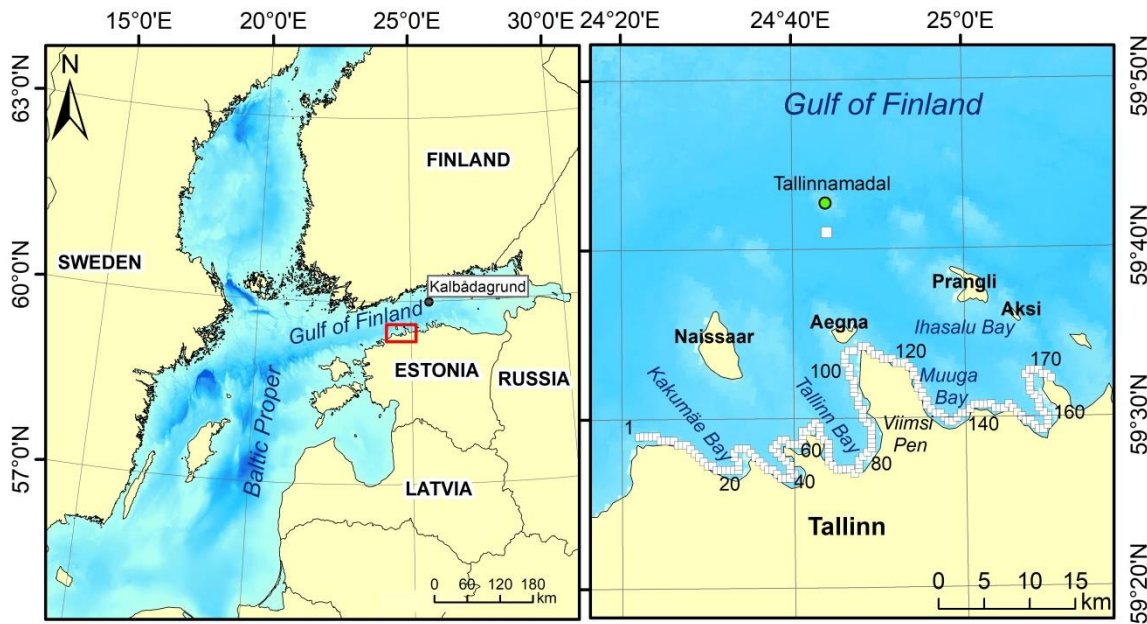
15°0'E 20°0'E 25°0'E 30°0'E

24°20'E 24°40'E 25°0'E

N

63°0'N

60°0'N

57°0'N

FINLAND

SWEDEN

Kalbådagrund

Gulf of Finland

ESTONIA

RUSSIA

Baltic Proper

LATVIA

0 60 120 180 km

59°50'N

59°40'N

59°30'N

59°20'N

Gulf of Finland

Tallinnamadal

Prangli

Aksi

Naissaar

Aegna

Ihasalu Bay

120

170

100

Muuga Bay

Kakumäe Bay

Tallinn Bay

Viimsi Pen

140

160

1

60

80

20

40

Tallinn

0 5 10 15 km